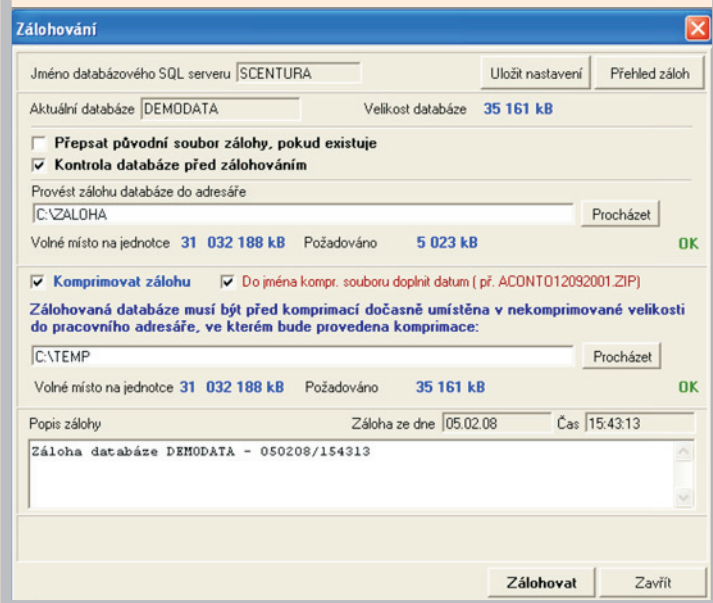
Zálohování

Jméno databázového SQL serveru SCENTURA

Uložit nastavení

Přehled záloh

Aktuální databáze DEMODATA

Velikost databáze 35 161 kB

Přepsat původní soubor zálohy, pokud existuje

Kontrola databáze před zálohováním

Provést zálohu databáze do adresáře

C:\ZALOHA

Procházet

Volné místo na jednotce 31 032 188 kB Požadováno 5 023 kB OK

Komprimovat zálohu

Do jména kompr. souboru doplnit datum ( př. ACONTO12092001.ZIP)

Zálohovaná databáze musí být před komprimací dočasně umístěna v nekomprimované velikosti do pracovního adresáře, ve kterém bude provedena komprimace:

C:\TEMP

Procházet

Volné místo na jednotce 31 032 188 kB Požadováno 35 161 kB OK

Popis zálohy

Záloha ze dne 05.02.08

Čas 15:43:13

Záloha databáze DEMODATA - 050208/154313

Zálohovat

Zavřít